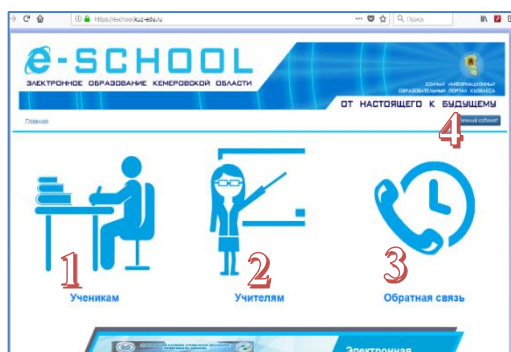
https://eschool.kuz-edu.ru

Поиск

e-SCHOOL

ЭЛЕКТРОННОЕ ОБРАЗОВАНИЕ КЕМЕРОВСКОЙ ОБЛАСТИ

ЕДИНЫЙ ИНФОРМАЦИОННЫЙ ОБРАЗОВАТЕЛЬНЫЙ ПОРТАЛ КУЗБАССА

ОТ НАСТОЯЩЕГО К БУДУЩЕМУ

Главная

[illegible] кабинет

4

1

Ученикам

2

Учителям

3

Обратная связь

Электронная